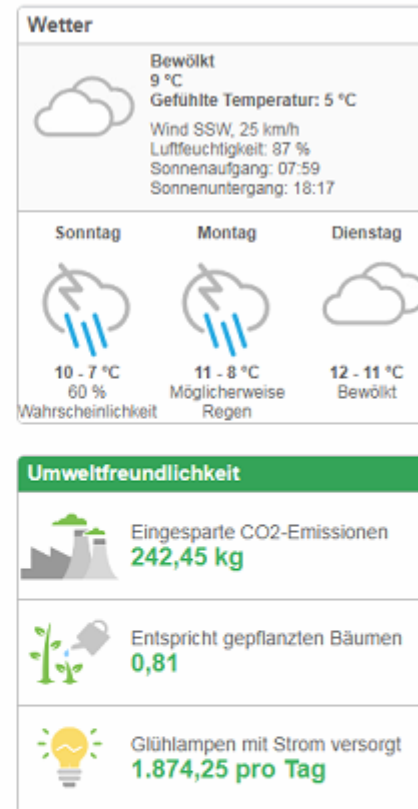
Wetter

Bewölkt
9 °C
Gefühlte Temperatur: 5 °C

Wind SSW, 25 km/h
Luftfeuchtigkeit: 87 %
Sonnenaufgang: 07:59
Sonnenuntergang: 18:17

| Sonntag | Montag | Dienstag |
|---|---|---|
| 10 - 7 °C | 11 - 8 °C | 12 - 11 °C |
| 60 % Wahrscheinlichkeit | Möglicherweise Regen | Bewölkt |

Umweltfreundlichkeit

Eingesparte CO2-Emissionen
242,45 kg

Entspricht gepflanzten Bäumen
0,81

Glühlampen mit Strom versorgt
1.874,25 pro Tag